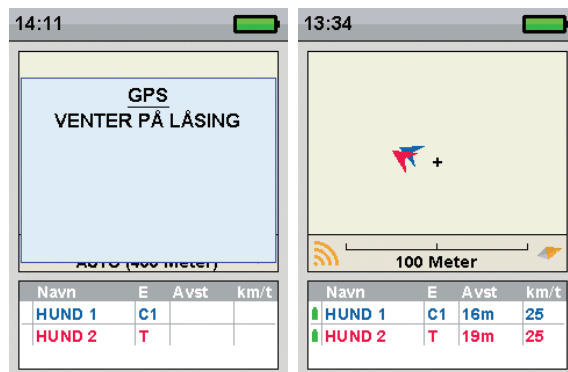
14:11

GPS
VENTER PÅ LÅSING

AUTO (400 Meter)

| Navn | E | Avst | km/t |
|---|---|---|---|
| HUND 1 | C1 | | |
| HUND 2 | T | | |

13:34

100 Meter

| Navn | E | Avst | km/t |
|---|---|---|---|
| HUND 1 | C1 | 16m | 25 |
| HUND 2 | T | 19m | 25 |